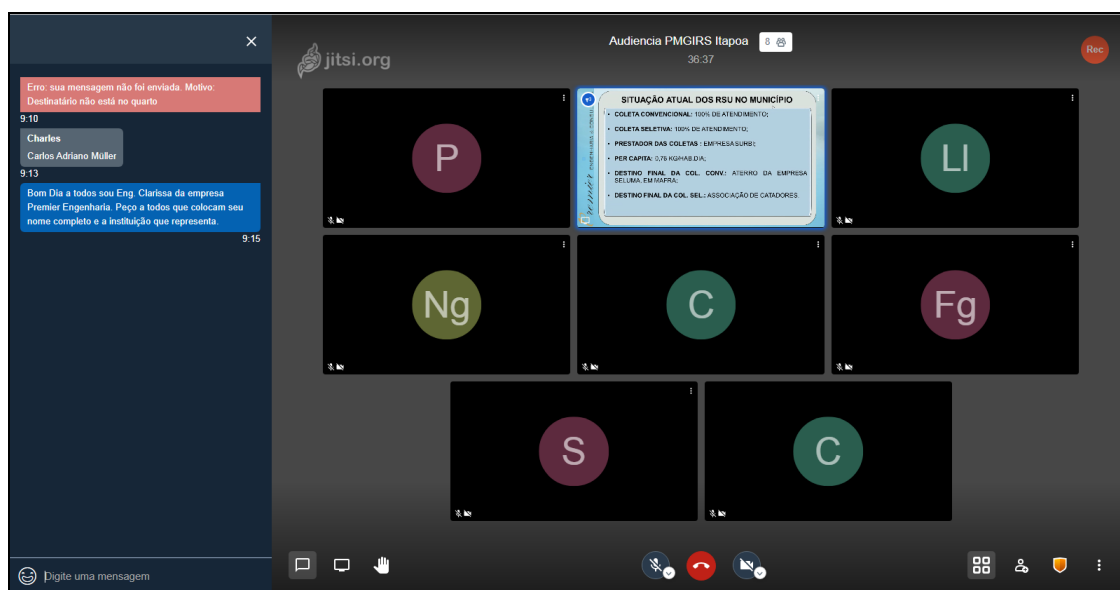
×

Erro: sua mensagem não foi enviada. Motivo: Destinatário não está no quarto
9:10

Charles
Carlos Adriano Müller
9:13

Bom Dia a todos sou Eng. Clarissa da empresa Premier Engenharia. Peço a todos que colocam seu nome completo e a instituição que representa.
9:15

Digite uma mensagem

jitsi.org

Audiencia PMGIRS Itapoa 8
36:37

Rec

P

SITUAÇÃO ATUAL DOS RSU NO MUNICÍPIO

• COLETA CONVENCIONAL: 100% DE ATENDIMENTO;
• COLETA SELETIVA: 100% DE ATENDIMENTO;
• PRESTADOR DAS COLETAS : EMPRESA SURBI;
• PER CAPITA: 0,76 KG/HAB.DIA;
• DESTINO FINAL DA COL. CONV.: ATERRO DA EMPRESA SELUMA, EM MAFRA;
• DESTINO FINAL DA COL. SEL.: ASSOCIAÇÃO DE CATADORES.

LI

Ng

C

Fg

S

C